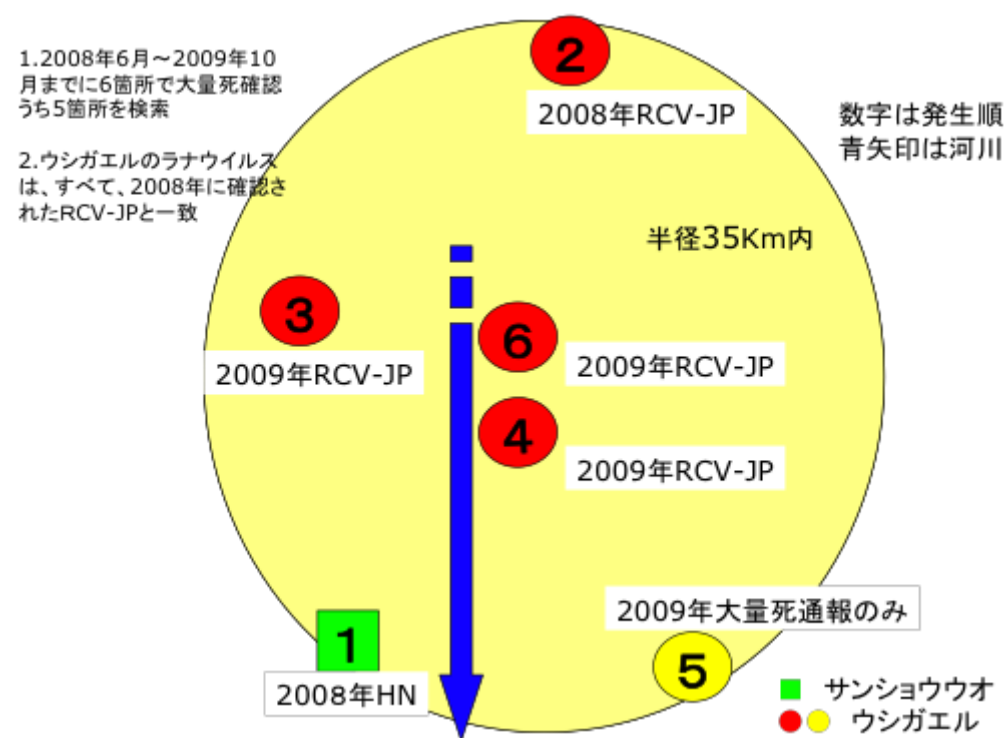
1.2008年6月～2009年10月までに6箇所で大量死確認 うち5箇所を検索

2.ウシガエルのラナウイルスは、すべて、2008年に確認されたRCV-JPと一致

2

2008年RCV-JP

数字は発生順
青矢印は河川

半径35Km内

3

2009年RCV-JP

6

2009年RCV-JP

4

2009年RCV-JP

2009年大量死通報のみ

1

2008年HN

5

サンショウウオ

ウシガエル